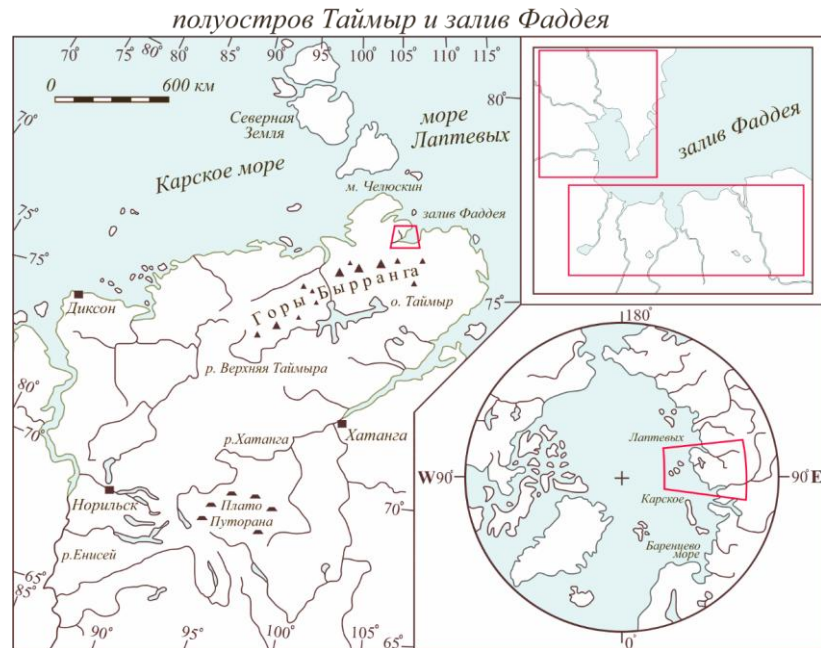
полуостров Таймыр и залив Фаддея

70° 75° 80° 80° 85° 90° 95° 100° 105° 110° 115°

0 600 км

Северная Земля

море Лаптевых

80°

Карское море

м. Челюскин

залив Фаддея

70°

75°

75°

Горы Бырранга

Диксон

о. Таймыр

75°

р. Верхняя Таймыра

80°

70°

р.Хатанга

Хатанга

Норильск

Плато Путорана

70°

р.Енисей

65°

85°

90°

95°

100°

105°

65°

залив Фаддея

180°

Лаптевых

W 90°

90° E

Карское

Баренцево море

0°